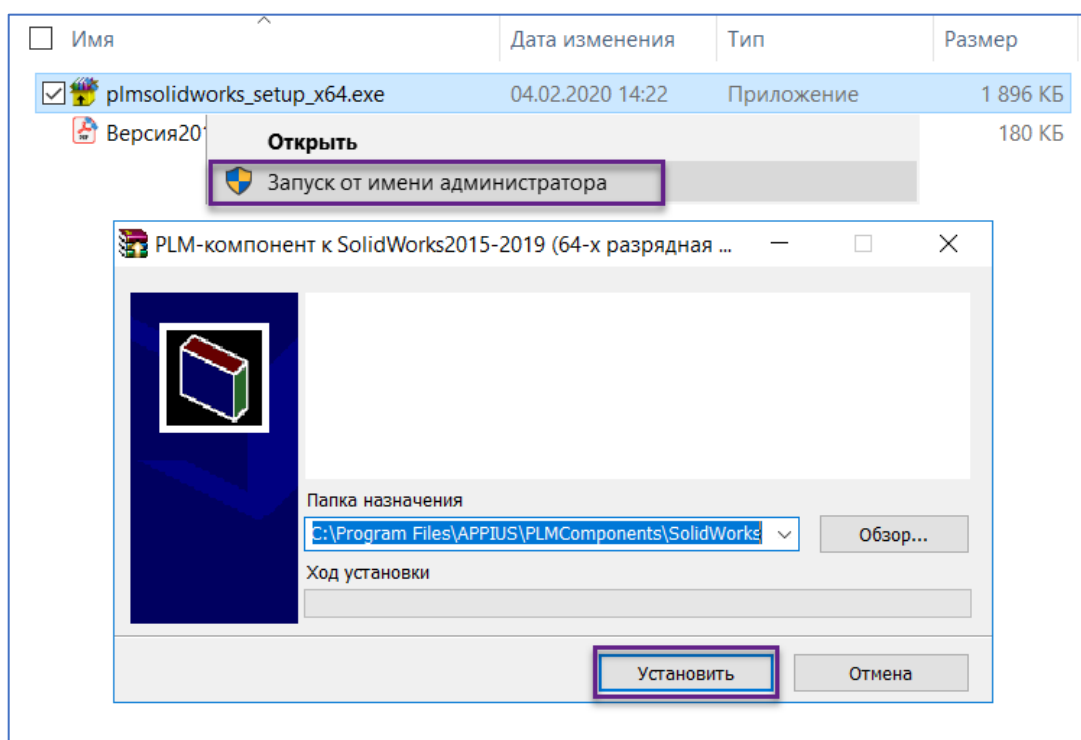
| Имя | Дата изменения | Тип | Размер |
|---|---|---|---|
| plmsolidworks_setup_x64.exe | 04.02.2020 14:22 | Приложение | 1 896 КБ |
| Версия20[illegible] | | | 180 КБ |

Открыть
Запуск от имени администратора

PLM-компонент к SolidWorks2015-2019 (64-х разрядная ...

Папка назначения
C:\Program Files\APPIUS\PLMComponents\SolidWorks
Обзор...
Ход установки

Установить
Отмена